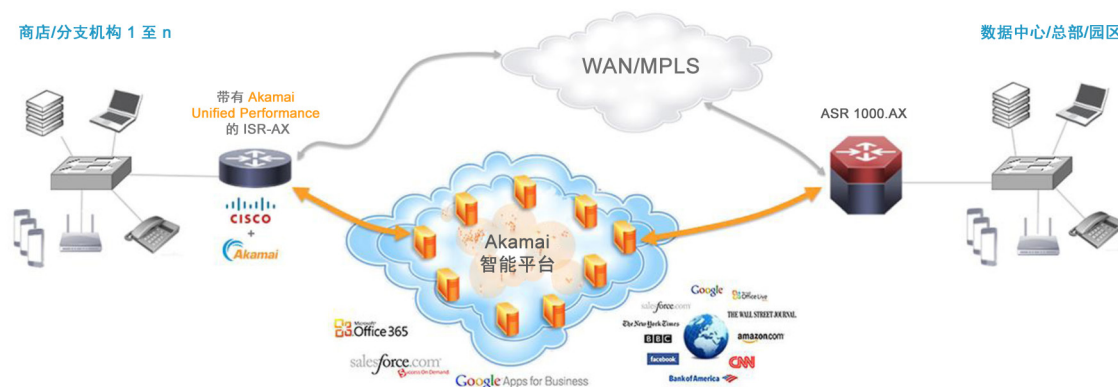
商店/分支机构 1 至 n

数据中心/总部/园区

WAN/MPLS

带有 Akamai Unified Performance 的 ISR-AX

ASR 1000.AX

CISCO
+
Akamai

Akamai
智能平台

Microsoft Office 365

salesforce.com

Google Apps for Business

Google
salesforce.com
Office Live
The New York Times
THE WALL STREET JOURNAL.
BBC
amazon.com
facebook
CNN
Bank of America